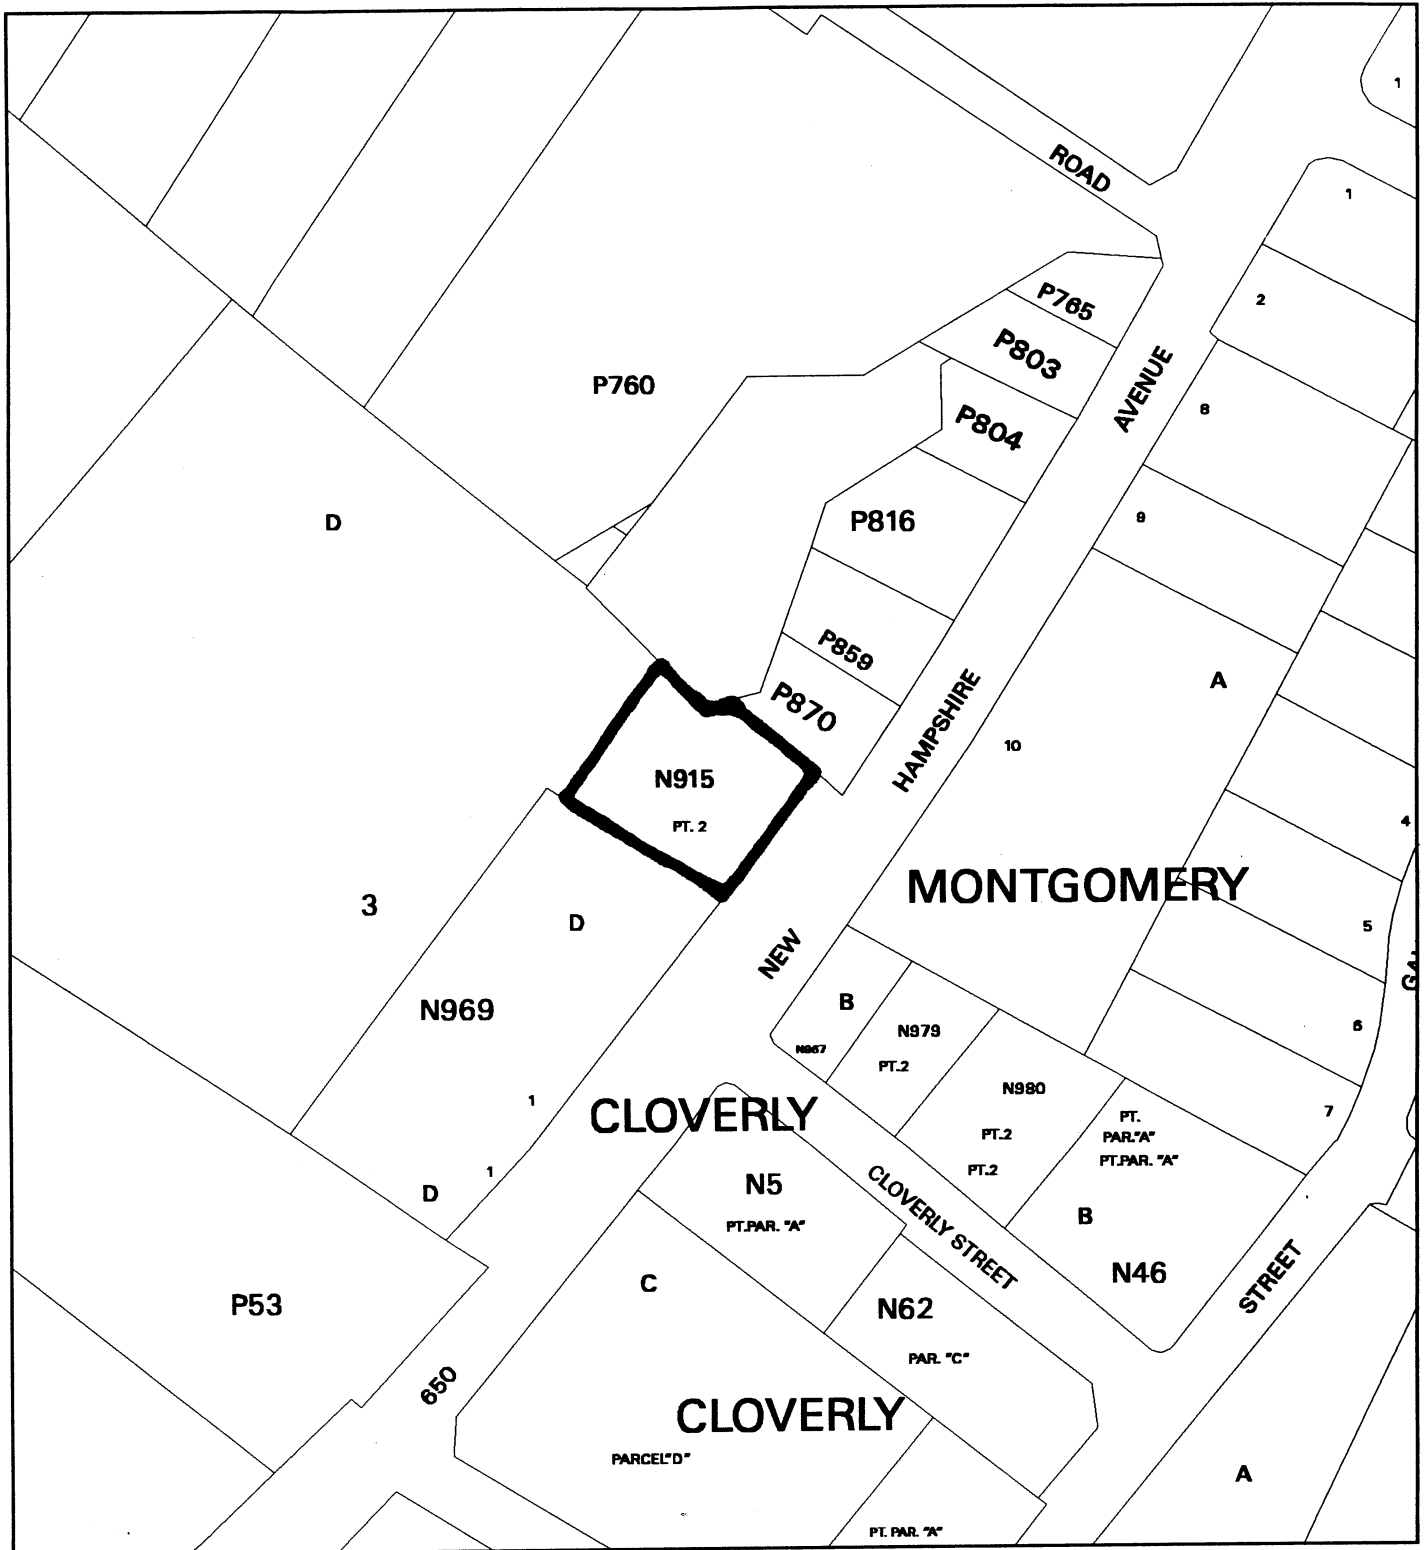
1
ROAD
1
P765
2
P803
AVENUE
P760
P804
8
D
P816
9
P859
A
P870
HAMPSHIRE
10
N915
PT. 2
4
MONTGOMERY
3
D
5
NEW
GA
B
N969
N979
6
N967
PT.2
N980
1
7
PT.
CLOVERLY
PT.2
PAR."A"
PT.PAR. "A"
PT.2
1
CLOVERLY STREET
D
N5
B
PT.PAR. "A"
N46
STREET
C
P53
N62
PAR. "C"
650
CLOVERLY
PARCEL"D"
A
PT. PAR. "A"